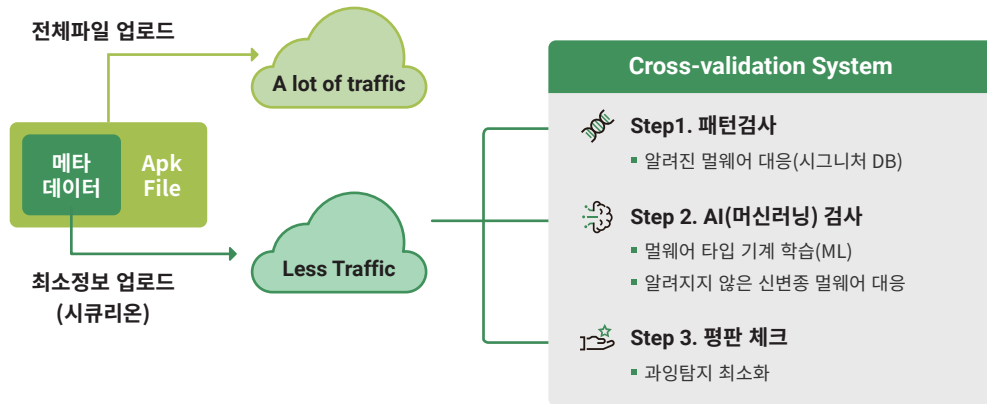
전체파일 업로드

A lot of traffic

메타
데이터

Apk
File

Less Traffic

최소정보 업로드
(시큐리온)

Cross-validation System

Step1. 패턴검사
▪ 알려진 멀웨어 대응(시그니처 DB)

Step 2. AI(머신러닝) 검사
▪ 멀웨어 타입 기계 학습(ML)
▪ 알려지지 않은 신변종 멀웨어 대응

Step 3. 평판 체크
▪ 과잉탐지 최소화